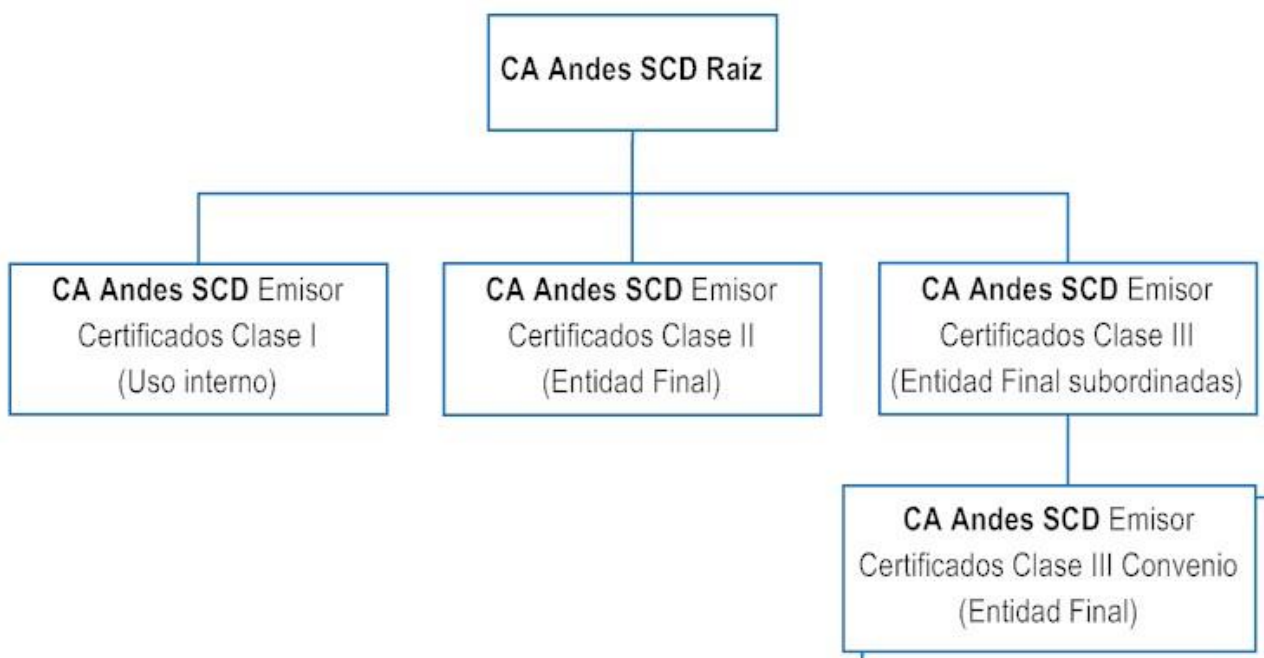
CA Andes SCD Raíz

CA Andes SCD Emisor
Certificados Clase I
(Uso interno)

CA Andes SCD Emisor
Certificados Clase II
(Entidad Final)

CA Andes SCD Emisor
Certificados Clase III
(Entidad Final subordinadas)

CA Andes SCD Emisor
Certificados Clase III Convenio
(Entidad Final)